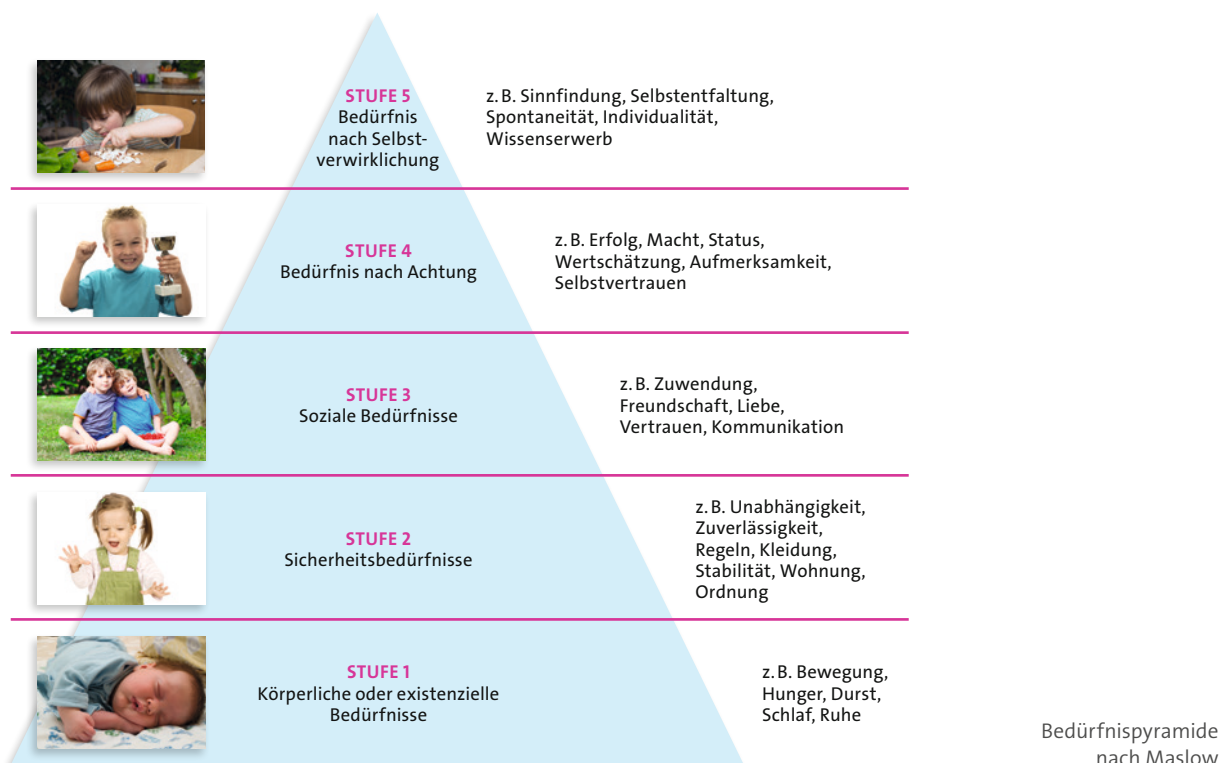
STUFE 5
Bedürfnis nach Selbstverwirklichung

z. B. Sinnfindung, Selbstentfaltung, Spontaneität, Individualität, Wissenserwerb

STUFE 4
Bedürfnis nach Achtung

z. B. Erfolg, Macht, Status, Wertschätzung, Aufmerksamkeit, Selbstvertrauen

STUFE 3
Soziale Bedürfnisse

z. B. Zuwendung, Freundschaft, Liebe, Vertrauen, Kommunikation

STUFE 2
Sicherheitsbedürfnisse

z. B. Unabhängigkeit, Zuverlässigkeit, Regeln, Kleidung, Stabilität, Wohnung, Ordnung

STUFE 1
Körperliche oder existenzielle Bedürfnisse

z. B. Bewegung, Hunger, Durst, Schlaf, Ruhe

Bedürfnispyramide nach Maslow